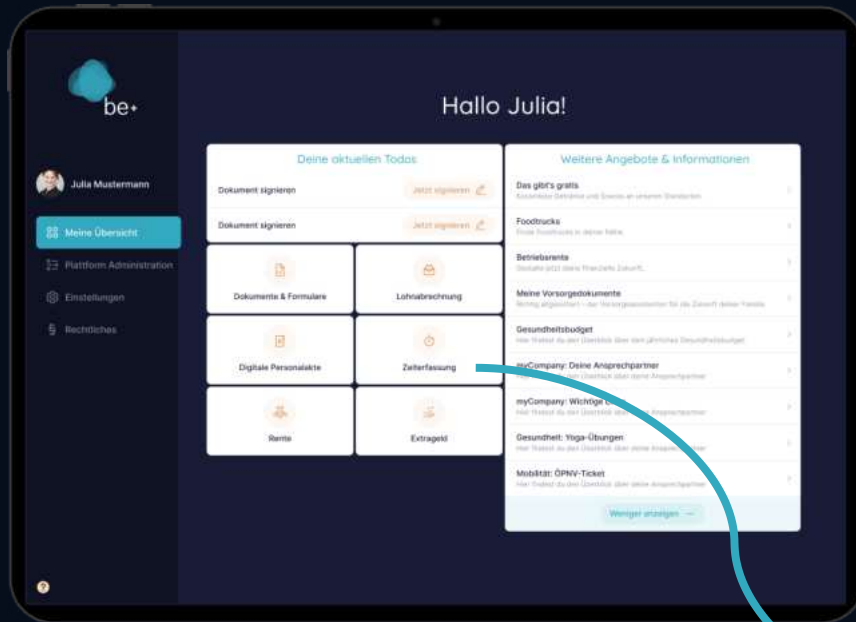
be+

Julia Mustermann

Meine Übersicht

Plattform Administration

Einstellungen

Rechtliches

Hallo Julia!

Deine aktuellen Todos

Dokument signieren

Jetzt signieren

Dokument signieren

Jetzt signieren

Dokumente & Formulare

Lohnabrechnung

Digitale Personalakte

Zeiterfassung

Rente

Extrageld

Weitere Angebote & Informationen

Das gibt's gratis

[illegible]

Foodtrucks

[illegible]

Betriebsrente

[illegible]

Meine Vorsorgedokumente

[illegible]

Gesundheitsbudget

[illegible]

myCompany: Deine Ansprechpartner

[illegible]

myCompany: Wichtige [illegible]

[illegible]

Gesundheit: Yoga-Übungen

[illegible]

Mobilität: ÖPNV-Ticket

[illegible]

Weniger anzeigen

?